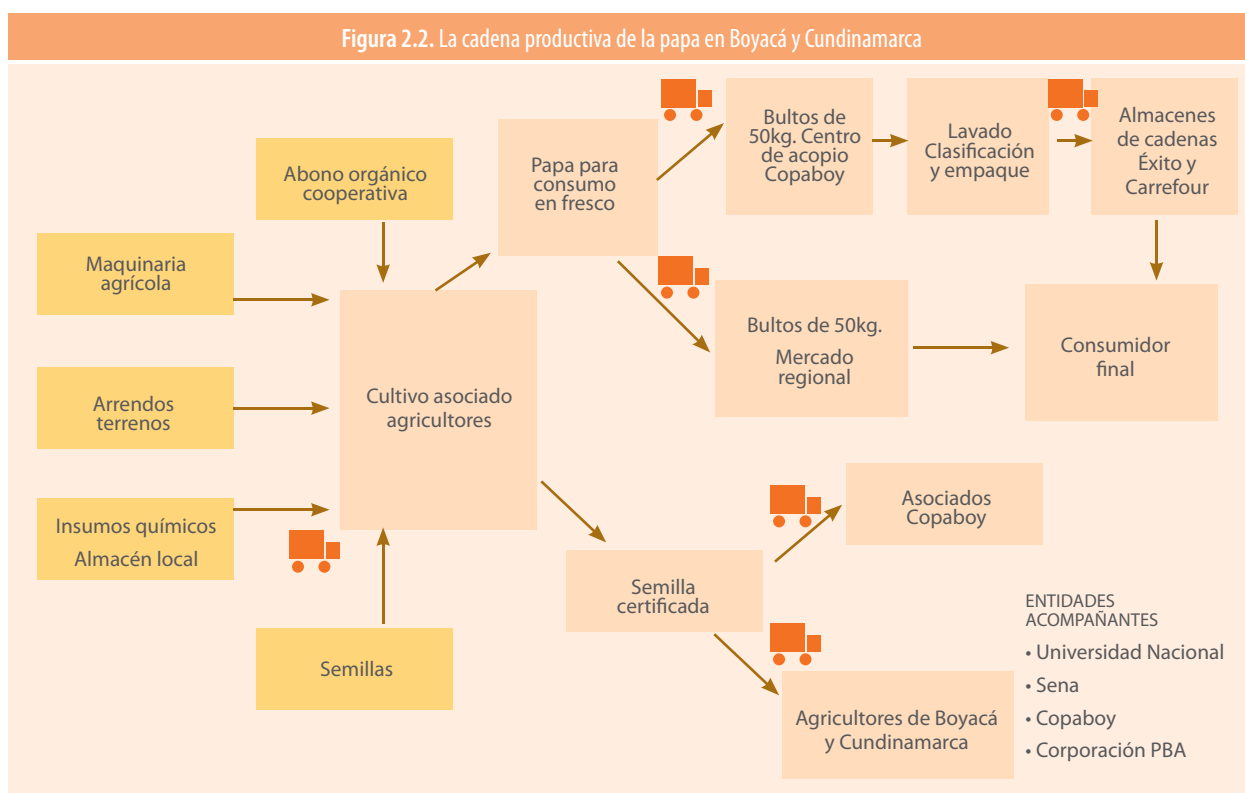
**Figura 2.2.** La cadena productiva de la papa en Boyacá y Cundinamarca

Abono orgánico cooperativa

Maquinaria agrícola

Arrendos terrenos

Insumos químicos
Almacén local

Semillas

Cultivo asociado agricultores

Papa para consumo en fresco

Bultos de 50kg. Centro de acopio Copaboy

Lavado Clasificación y empaque

Almacenes de cadenas Éxito y Carrefour

Bultos de 50kg.
Mercado regional

Consumidor final

Semilla certificada

Asociados Copaboy

Agricultores de Boyacá y Cundinamarca

ENTIDADES ACOMPAÑANTES
• Universidad Nacional
• Sena
• Copaboy
• Corporación PBA